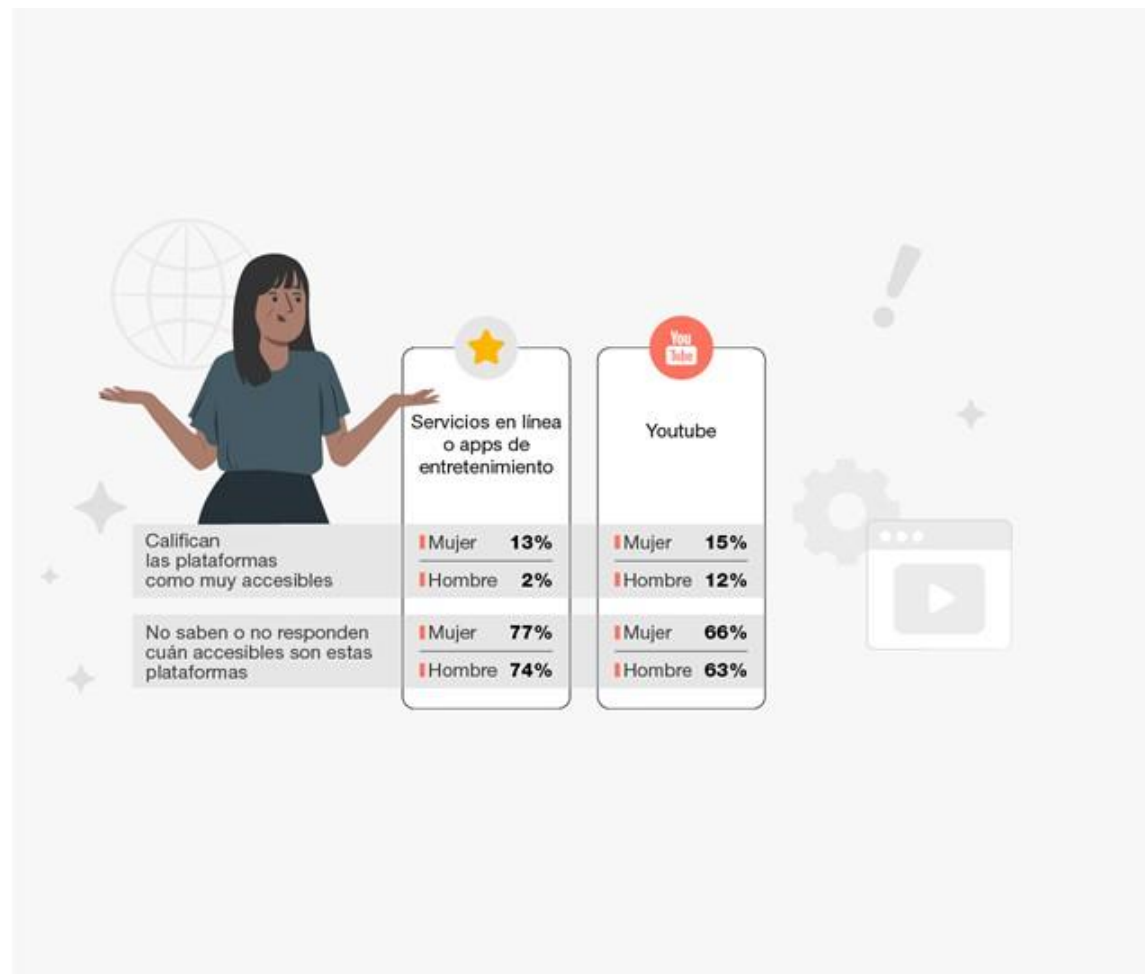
| | Servicios en línea o apps de entretenimiento | Youtube |
|---|---|---|
| Califican las plataformas como muy accesibles | Mujer **13%** / Hombre **2%** | Mujer **15%** / Hombre **12%** |
| No saben o no responden cuán accesibles son estas plataformas | Mujer **77%** / Hombre **74%** | Mujer **66%** / Hombre **63%** |

You Tube